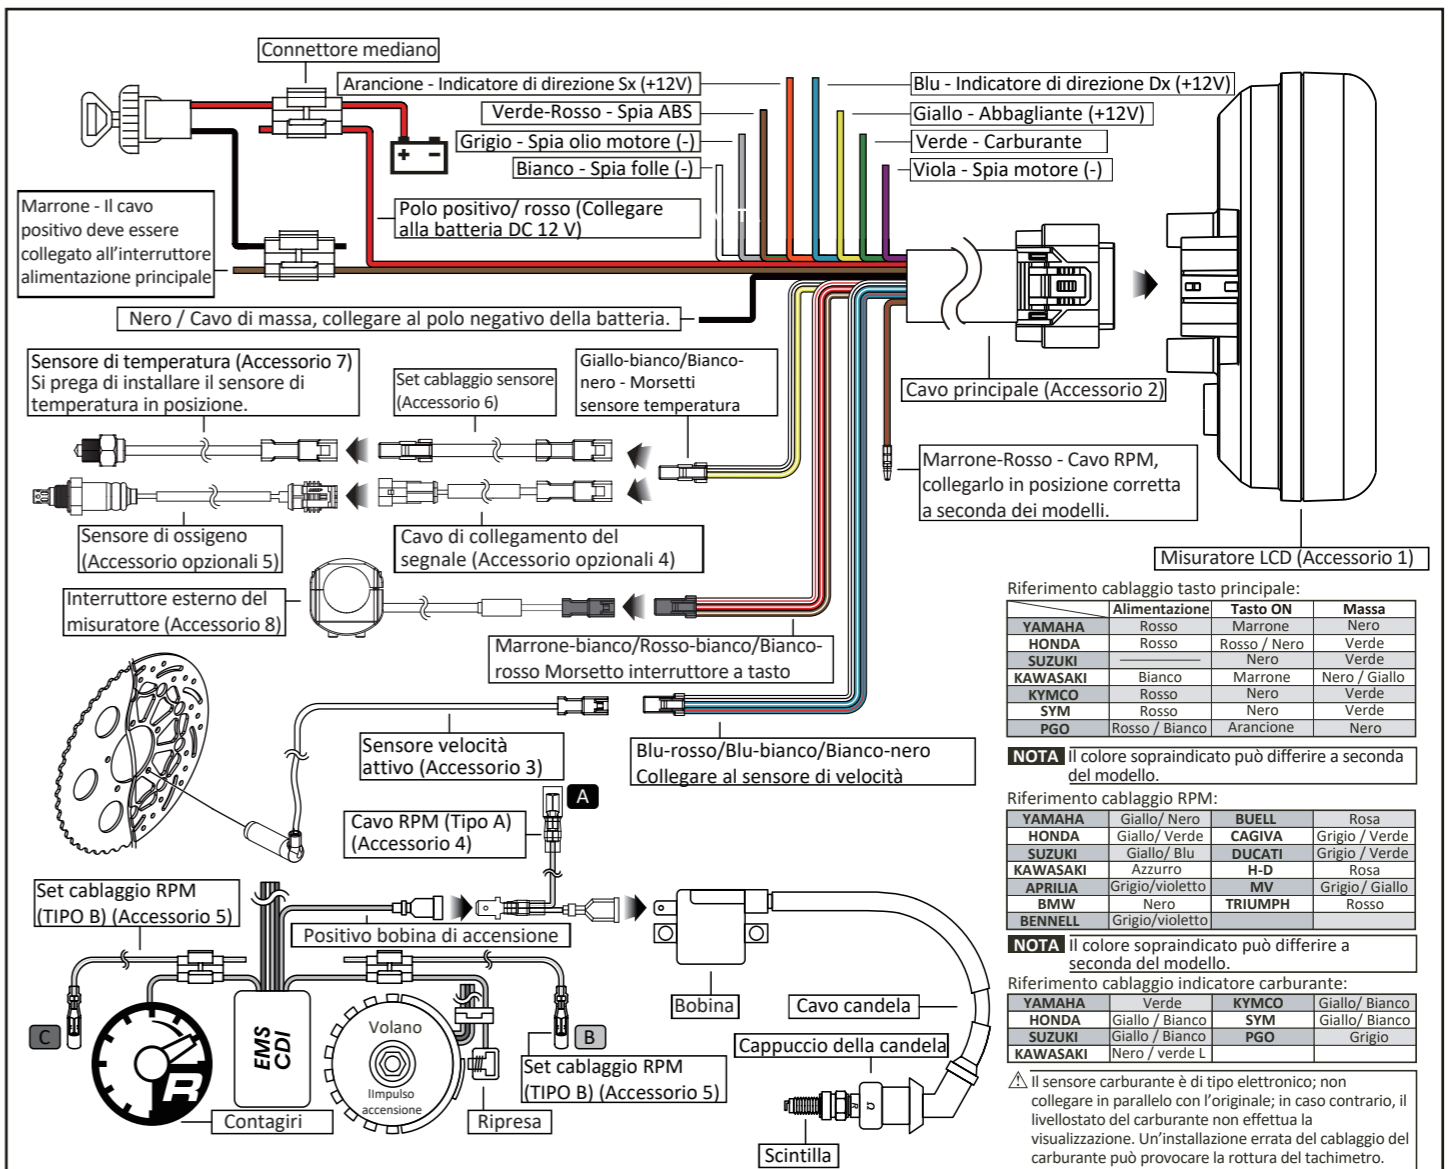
Connettore mediano

Arancione - Indicatore di direzione Sx (+12V)

Blu - Indicatore di direzione Dx (+12V)

Verde-Rosso - Spia ABS

Giallo - Abbagliante (+12V)

Grigio - Spia olio motore (-)

Verde - Carburante

Bianco - Spia folle (-)

Viola - Spia motore (-)

Marrone - Il cavo positivo deve essere collegato all'interruttore alimentazione principale

Polo positivo/ rosso (Collegare alla batteria DC 12 V)

Nero / Cavo di massa, collegare al polo negativo della batteria.

Sensore di temperatura (Accessorio 7)
Si prega di installare il sensore di temperatura in posizione.

Set cablaggio sensore (Accessorio 6)

Giallo-bianco/Bianco-nero - Morsetti sensore temperatura

Cavo principale (Accessorio 2)

Marrone-Rosso - Cavo RPM, collegarlo in posizione corretta a seconda dei modelli.

Sensore di ossigeno (Accessorio opzionali 5)

Cavo di collegamento del segnale (Accessorio opzionali 4)

Misuratore LCD (Accessorio 1)

Interruttore esterno del misuratore (Accessorio 8)

Marrone-bianco/Rosso-bianco/Bianco-rosso Morsetto interruttore a tasto

Riferimento cablaggio tasto principale:

| | Alimentazione | Tasto ON | Massa |
|---|---|---|---|
| YAMAHA | Rosso | Marrone | Nero |
| HONDA | Rosso | Rosso / Nero | Verde |
| SUZUKI | ———— | Nero | Verde |
| KAWASAKI | Bianco | Marrone | Nero / Giallo |
| KYMCO | Rosso | Nero | Verde |
| SYM | Rosso | Nero | Verde |
| PGO | Rosso / Bianco | Arancione | Nero |

NOTA Il colore sopraindicato può differire a seconda del modello.

Sensore velocità attivo (Accessorio 3)

Blu-rosso/Blu-bianco/Bianco-nero
Collegare al sensore di velocità

Riferimento cablaggio RPM:

| | | | |
|---|---|---|---|
| YAMAHA | Giallo/ Nero | BUELL | Rosa |
| HONDA | Giallo/ Verde | CAGIVA | Grigio / Verde |
| SUZUKI | Giallo/ Blu | DUCATI | Grigio / Verde |
| KAWASAKI | Azzurro | H-D | Rosa |
| APRILIA | Grigio/violetto | MV | Grigio/ Giallo |
| BMW | Nero | TRIUMPH | Rosso |
| BENNELL | Grigio/violetto | | |

NOTA Il colore sopraindicato può differire a seconda del modello.

Cavo RPM (Tipo A) (Accessorio 4)

A

Set cablaggio RPM (TIPO B) (Accessorio 5)

Positivo bobina di accensione

Riferimento cablaggio indicatore carburante:

| | | | |
|---|---|---|---|
| YAMAHA | Verde | KYMCO | Giallo/ Bianco |
| HONDA | Giallo / Bianco | SYM | Giallo/ Bianco |
| SUZUKI | Giallo / Bianco | PGO | Grigio |
| KAWASAKI | Nero / verde L | | |

Bobina

Cavo candela

C

EMS CDI

Volano

IImpulso accensione

B

Cappuccio della candela

Set cablaggio RPM (TIPO B) (Accessorio 5)

Contagiri

Ripresa

Scintilla

⚠ Il sensore carburante è di tipo elettronico; non collegare in parallelo con l'originale; in caso contrario, il livellostato del carburante non effettua la visualizzazione. Un'installazione errata del cablaggio del carburante può provocare la rottura del tachimetro.